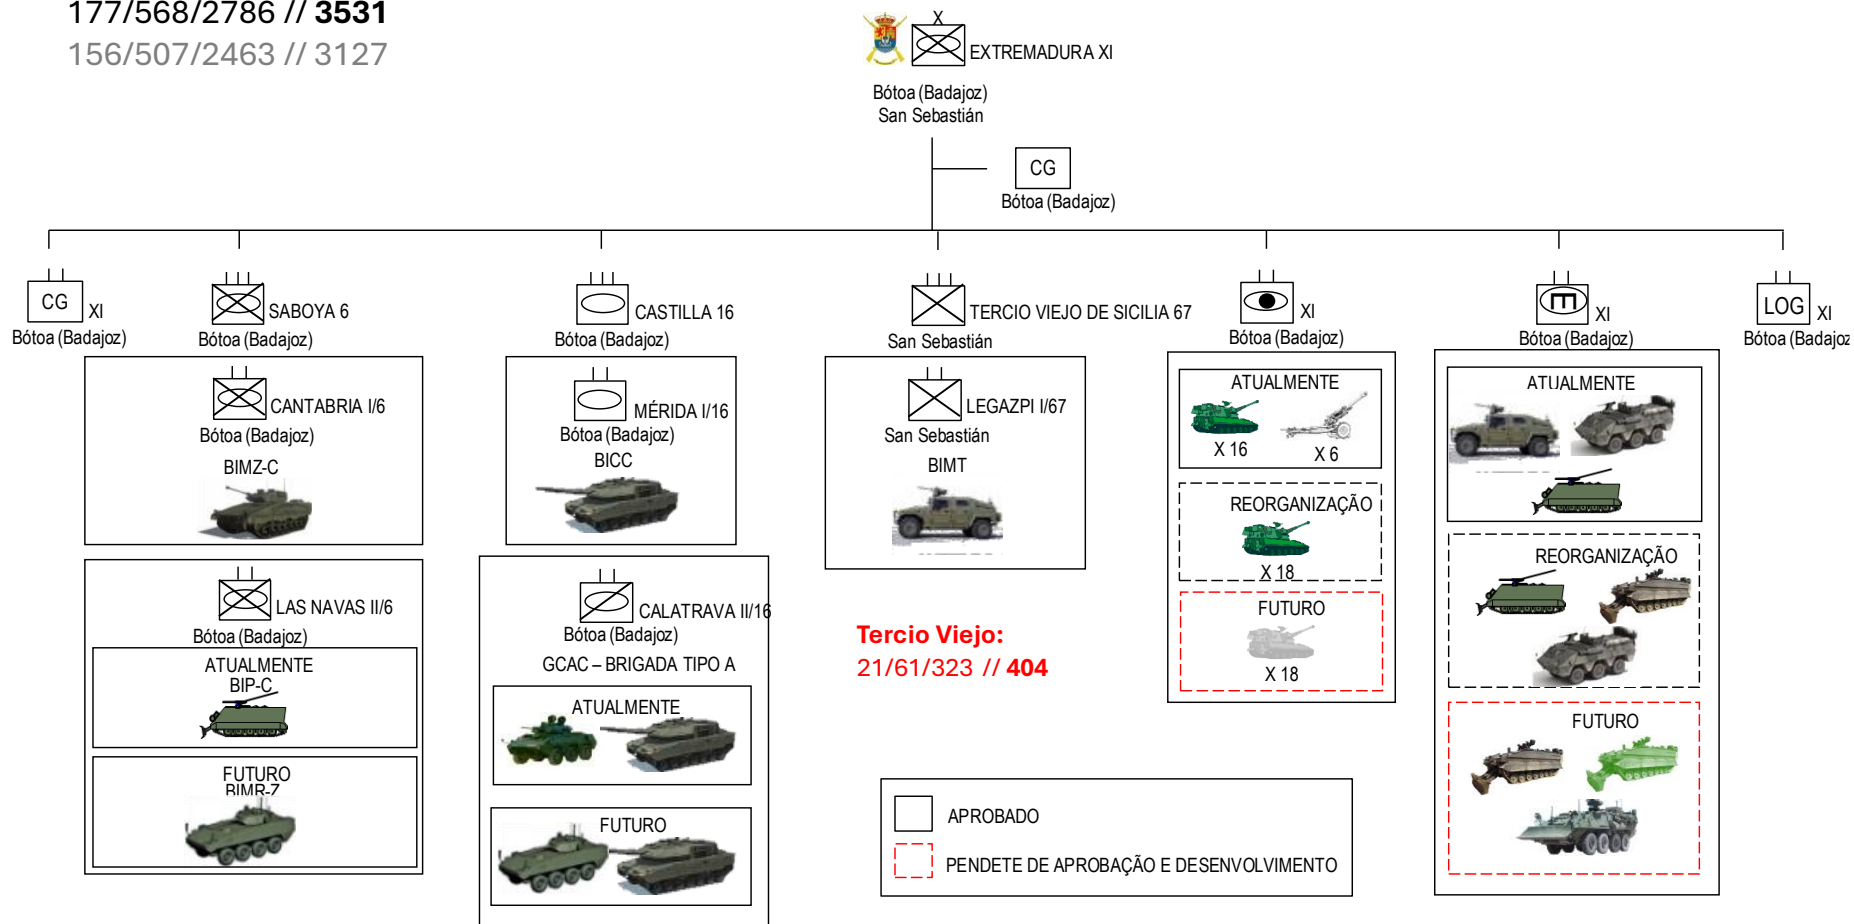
177/568/2786 // **3531**
156/507/2463 // 3127

X
EXTREMADURA XI
Bótoa (Badajoz)
San Sebastián

CG
Bótoa (Badajoz)

CG XI
Bótoa (Badajoz)

SABOYA 6
Bótoa (Badajoz)

CANTABRIA I/6
Bótoa (Badajoz)
BIMZ-C

LAS NAVAS II/6
Bótoa (Badajoz)
ATUALMENTE
BIP-C
FUTURO
BIMR-Z

CASTILLA 16
Bótoa (Badajoz)

MÉRIDA I/16
Bótoa (Badajoz)
BICC

CALATRAVA II/16
Bótoa (Badajoz)
GCAC – BRIGADA TIPO A
ATUALMENTE
FUTURO

TERCIO VIEJO DE SICILIA 67
San Sebastián

LEGAZPI I/67
San Sebastián
BIMT

Tercio Viejo:
21/61/323 // **404**

XI
Bótoa (Badajoz)
ATUALMENTE
X 16
X 6
REORGANIZAÇÃO
X 18
FUTURO
X 18

XI
Bótoa (Badajoz)
ATUALMENTE
REORGANIZAÇÃO
FUTURO

LOG XI
Bótoa (Badajoz

APROBADO
PENDETE DE APROBAÇÃO E DESENVOLVIMENTO